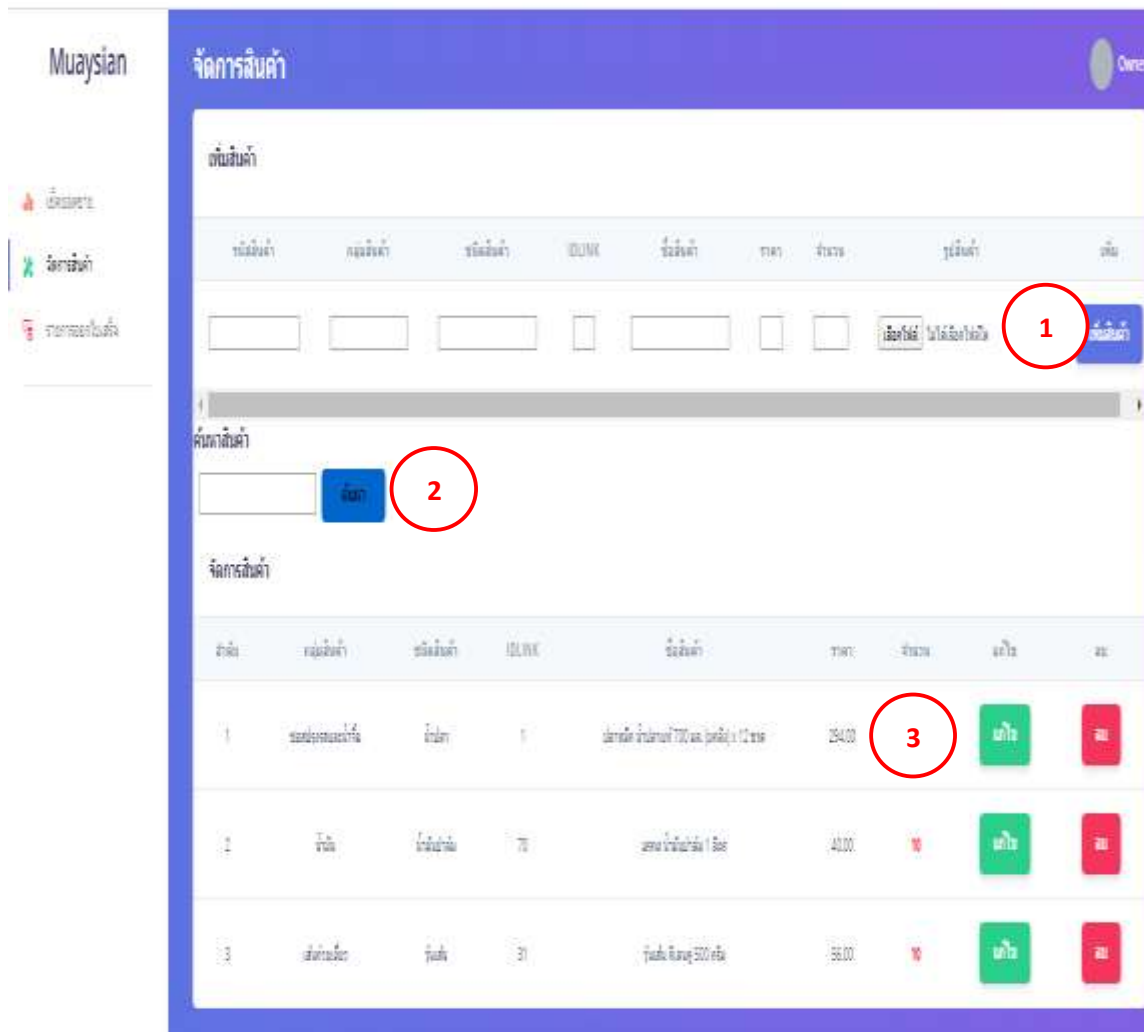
Muaysian

จัดการสินค้า

Owne

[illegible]

จัดการสินค้า

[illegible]

เพิ่มสินค้า

| รหัสสินค้า | กลุ่มสินค้า | ชนิดสินค้า | IDLINK | ชื่อสินค้า | ราคา | จำนวน | รูปสินค้า | เพิ่ม |
|---|---|---|---|---|---|---|---|---|
| | | | | | | | เลือกไฟล์ ไม่ได้เลือกไฟล์ใด | เพิ่มสินค้า |

1

ค้นหาสินค้า

ค้นหา

2

จัดการสินค้า

| ลำดับ | กลุ่มสินค้า | ชนิดสินค้า | IDLINK | ชื่อสินค้า | ราคา | จำนวน | แก้ไข | ลบ |
|---|---|---|---|---|---|---|---|---|
| 1 | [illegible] | น้ำปลา | 1 | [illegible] 700 มล. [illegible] x 12 ขวด | 294.00 | | แก้ไข | ลบ |
| 2 | น้ำมัน | น้ำมันปาล์ม | 70 | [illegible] น้ำมันปาล์ม 1 ลิตร | 40.00 | 10 | แก้ไข | ลบ |
| 3 | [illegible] | วุ้นเส้น | 31 | วุ้นเส้น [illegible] 500 กรัม | 56.00 | 10 | แก้ไข | ลบ |

3